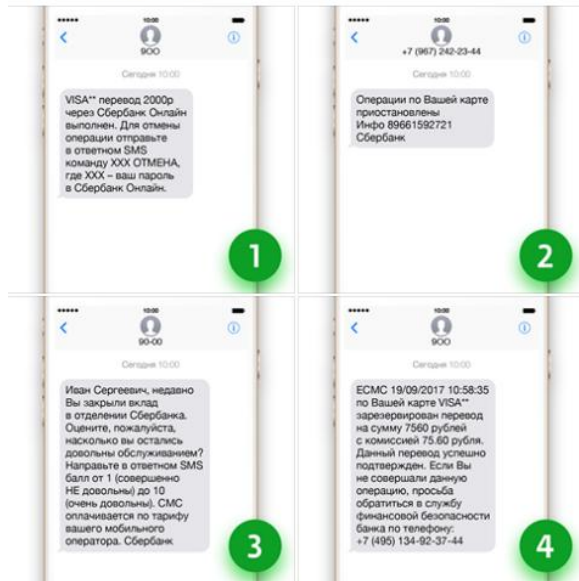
10:00
900
Сегодня 10:00
VISA** перевод 2000р через Сбербанк Онлайн выполнен. Для отмены операции отправьте в ответном SMS команду XXX ОТМЕНА, где XXX – ваш пароль в Сбербанк Онлайн.
1

10:00
+7 (967) 242-23-44
Сегодня 10:00
Операции по Вашей карте приостановлены Инфо 89661592721 Сбербанк
2

10:00
90-00
Сегодня 10:00
Иван Сергеевич, недавно Вы закрыли вклад в отделении Сбербанка. Оцените, пожалуйста, насколько вы остались довольны обслуживанием? Направьте в ответном SMS балл от 1 (совершенно НЕ довольны) до 10 (очень довольны). СМС оплачивается по тарифу вашего мобильного оператора. Сбербанк
3

10:00
900
Сегодня 10:00
ECMC 19/09/2017 10:58:35 по Вашей карте VISA** зарезервирован перевод на сумму 7560 рублей с комиссией 75.60 рубля. Данный перевод успешно подтвержден. Если Вы не совершали данную операцию, просьба обратиться в службу финансовой безопасности банка по телефону: +7 (495) 134-92-37-44
4